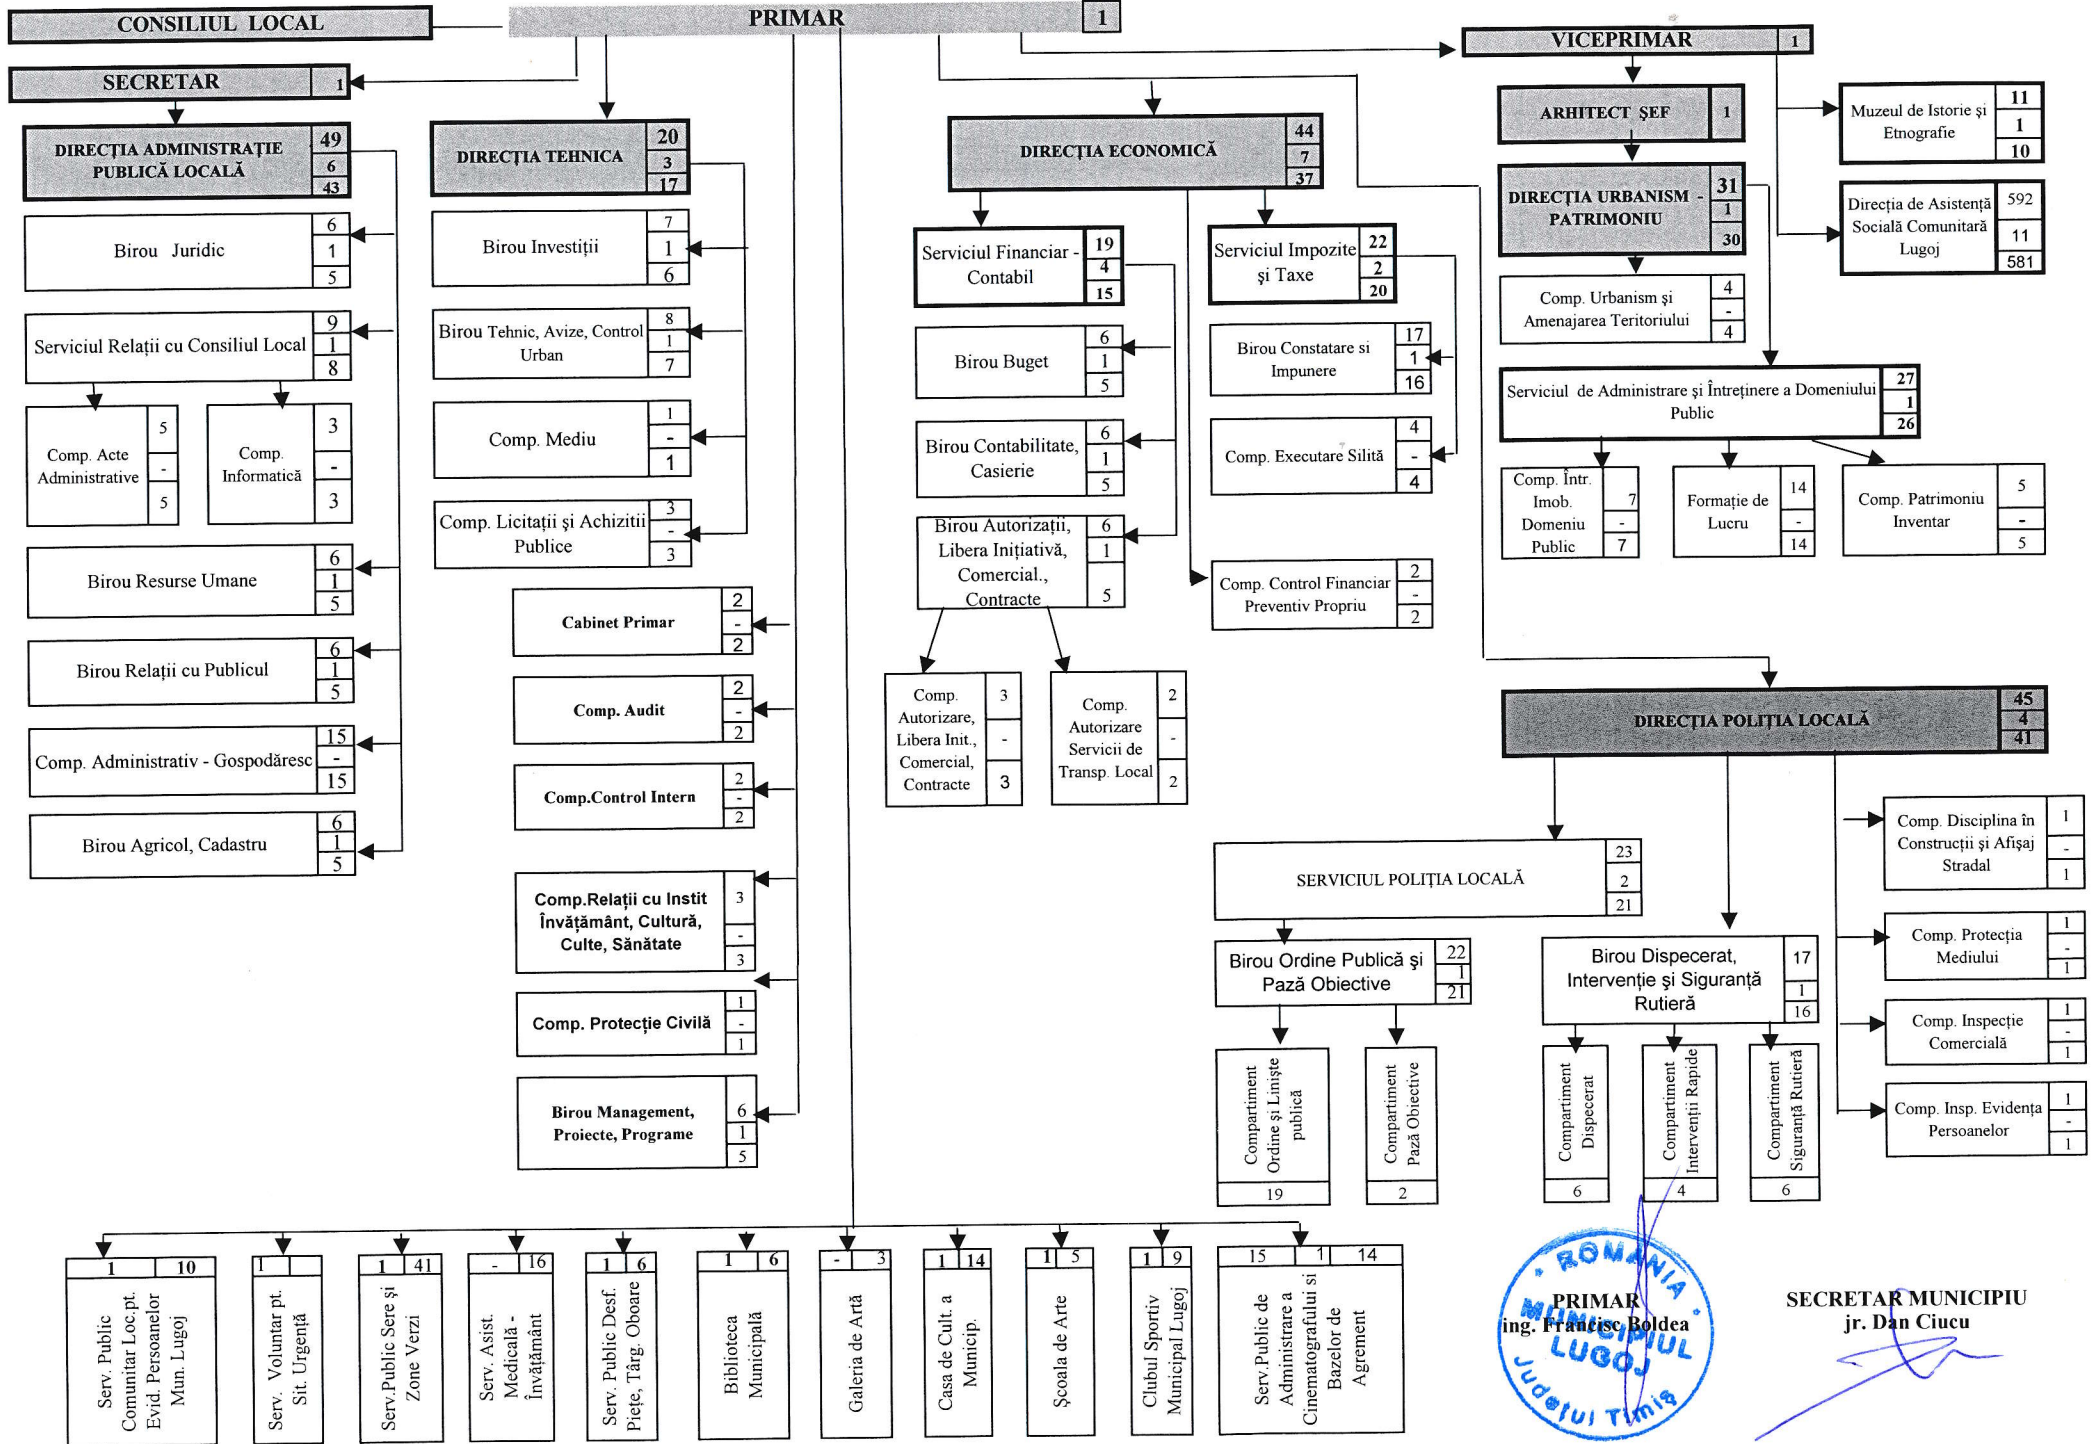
CONSILIUL LOCAL

PRIMAR 1

VICEPRIMAR 1

SECRETAR 1

DIRECŢIA ADMINISTRAŢIE PUBLICĂ LOCALĂ 49 6 43

Birou Juridic 6 1 5

Serviciul Relaţii cu Consiliul Local 9 1 8

Comp. Acte Administrative 5 - 5

Comp. Informatică 3 - 3

Birou Resurse Umane 6 1 5

Birou Relaţii cu Publicul 6 1 5

Comp. Administrativ - Gospodăresc 15 - 15

Birou Agricol, Cadastru 6 1 5

DIRECŢIA TEHNICA 20 3 17

Birou Investiţii 7 1 6

Birou Tehnic, Avize, Control Urban 8 1 7

Comp. Mediu 1 - 1

Comp. Licitaţii şi Achiziţii Publice 3 - 3

Cabinet Primar 2 - 2

Comp. Audit 2 - 2

Comp.Control Intern 2 - 2

Comp.Relaţii cu Instit Învăţământ, Cultură, Culte, Sănătate 3 - 3

Comp. Protecţie Civilă 1 - 1

Birou Management, Proiecte, Programe 6 1 5

DIRECŢIA ECONOMICĂ 44 7 37

Serviciul Financiar - Contabil 19 4 15

Birou Buget 6 1 5

Birou Contabilitate, Casierie 6 1 5

Birou Autorizaţii, Libera Iniţiativă, Comercial., Contracte 6 1 5

Comp. Autorizare, Libera Init., Comercial, Contracte 3 - 3

Comp. Autorizare Servicii de Transp. Local 2 - 2

Serviciul Impozite şi Taxe 22 2 20

Birou Constatare si Impunere 17 1 16

Comp. Executare Silită 4 - 4

Comp. Control Financiar Preventiv Propriu 2 - 2

ARHITECT ŞEF 1

DIRECŢIA URBANISM - PATRIMONIU 31 1 30

Comp. Urbanism şi Amenajarea Teritoriului 4 - 4

Serviciul de Administrare şi Întreţinere a Domeniului Public 27 1 26

Comp. Într. Imob. Domeniu Public 7 - 7

Formaţie de Lucru 14 - 14

Comp. Patrimoniu Inventar 5 - 5

Muzeul de Istorie şi Etnografie 11 1 10

Direcţia de Asistenţă Socială Comunitară Lugoj 592 11 581

DIRECŢIA POLIŢIA LOCALĂ 45 4 41

SERVICIUL POLIŢIA LOCALĂ 23 2 21

Birou Ordine Publică şi Pază Obiective 22 1 21

Compartiment Ordine şi Linişte publică 19

Compartiment Pază Obiective 2

Birou Dispecerat, Intervenţie şi Siguranţă Rutieră 17 1 16

Compartiment Dispecerat 6

Compartiment Intervenţii Rapide 4

Compartiment Siguranţă Rutieră 6

Comp. Disciplina în Construcţii şi Afişaj Stradal 1 - 1

Comp. Protecţia Mediului 1 - 1

Comp. Inspecţie Comercială 1 - 1

Comp. Insp. Evidenţa Persoanelor 1 - 1

1 10 Serv. Public Comunitar Loc.pt. Evid. Persoanelor Mun. Lugoj

1 Serv. Voluntar pt. Sit. Urgenţă

1 41 Serv.Public Sere şi Zone Verzi

- 16 Serv. Asist. Medicală - Învăţământ

1 6 Serv. Public Desf. Pieţe, Târg, Oboare

1 6 Biblioteca Municipală

- 3 Galeria de Artă

1 14 Casa de Cult. a Municip.

1 5 Şcoala de Arte

1 9 Clubul Sportiv Municipal Lugoj

15 1 14 Serv.Public de Administrare a Cinematografului si Bazelor de Agrement

ROMANIA MUNICIPIUL LUGOJ Judeţul Timiş

PRIMAR
ing. Francisc Boldea

SECRETAR MUNICIPIU
jr. Dan Ciucu